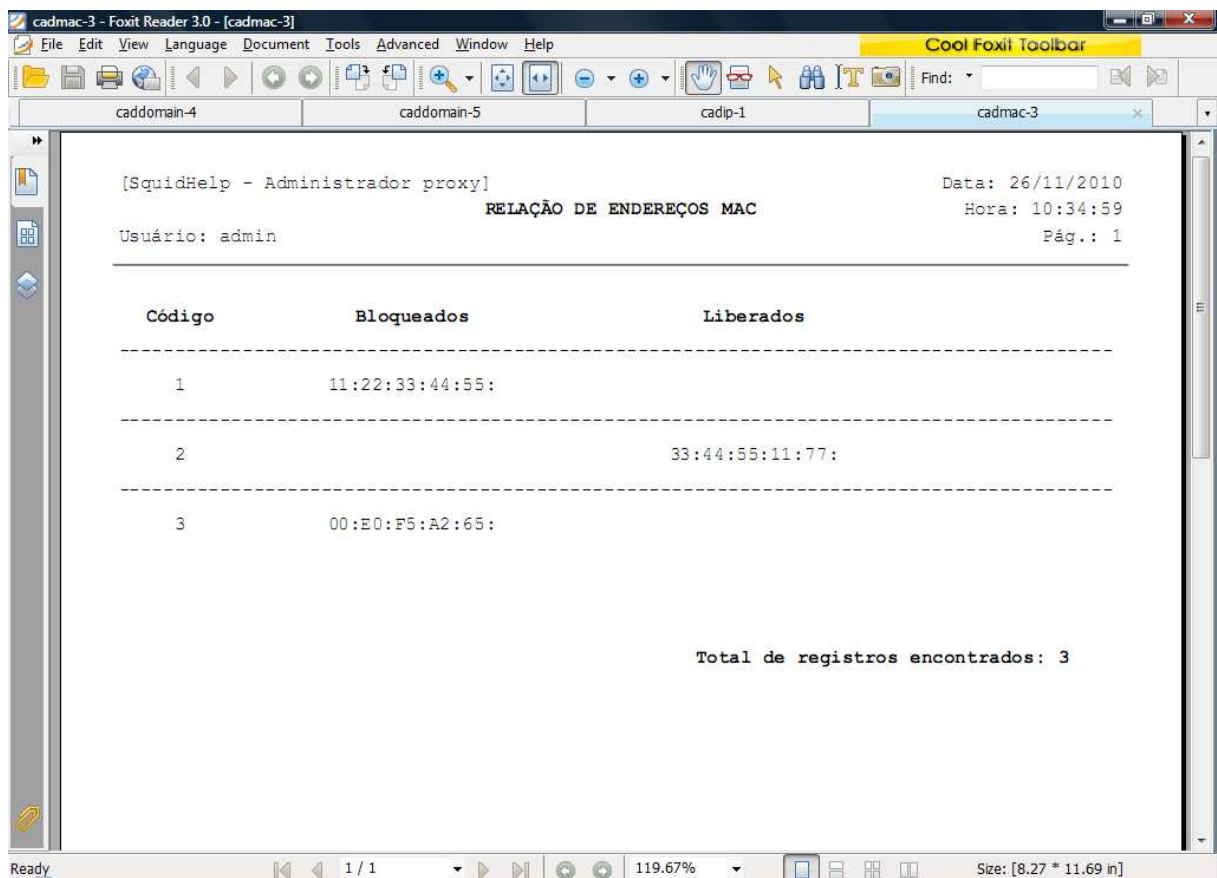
cadmac-3 - Foxit Reader 3.0 - [cadmac-3]

File Edit View Language Document Tools Advanced Window Help

Cool Foxit Toolbar

Find:

caddomain-4 caddomain-5 cadip-1 cadmac-3

[SquidHelp - Administrador proxy]

Data: 26/11/2010

RELAÇÃO DE ENDEREÇOS MAC

Hora: 10:34:59

Usuário: admin

Pág.: 1

| Código | Bloqueados | Liberados |
|---|---|---|
| 1 | 11:22:33:44:55: | |
| 2 | | 33:44:55:11:77: |
| 3 | 00:E0:F5:A2:65: | |

Total de registros encontrados: 3

Ready 1 / 1 119.67% Size: [8.27 * 11.69 in]